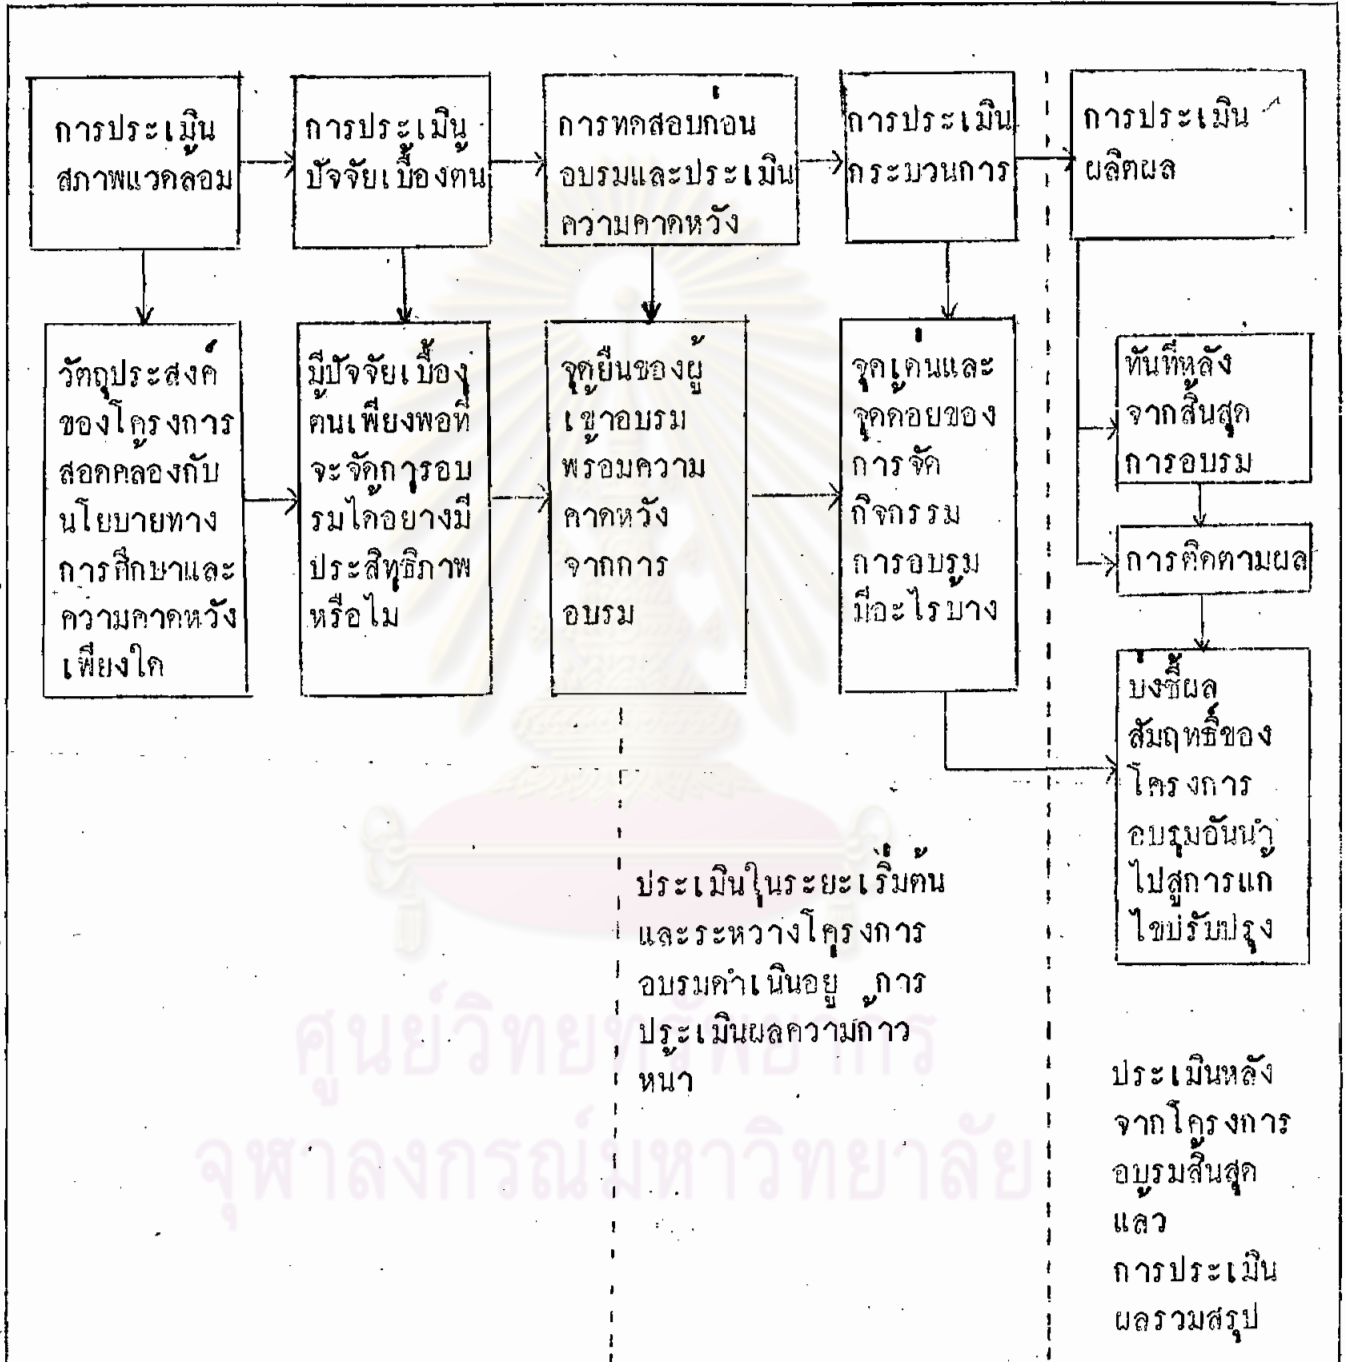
การประเมินสภาพแวดลอม

การประเมินปัจจัยเบื้องตน

การทดสอบกอนอบรมและประเมินความคาดหวัง

การประเมินกระบวนการ

การประเมินผลิตผล

วัตถุประสงค์ของโครงการสอดคลองกับนโยบายทางการศึกษาและความคาดหวังเพียงใด

มีปัจจัยเบื้องตนเพียงพอที่จะจัดการอบรมไดอยางมีประสิทธิภาพหรือไม

จุดยืนของผูเขาอบรมพรอมความคาดหวังจากการอบรม

จุดเดนและจุดดอยของการจัดกิจกรรมการอบรมมีอะไรบาง

ทันทีหลังจากสิ้นสุดการอบรม

การติดตามผล

บงชี้ผลสัมฤทธิ์ของโครงการอบรมอันนำไปสูการแกไขปรับปรุง

ประเมินในระยะเริ่มตนและระหวางโครงการอบรมดำเนินอยู การประเมินผลความกาวหนา

ประเมินหลังจากโครงการอบรมสิ้นสุดแลว การประเมินผลรวมสรุป

ศูนย์วิทยทรัพยากร จุฬาลงกรณ์มหาวิทยาลัย